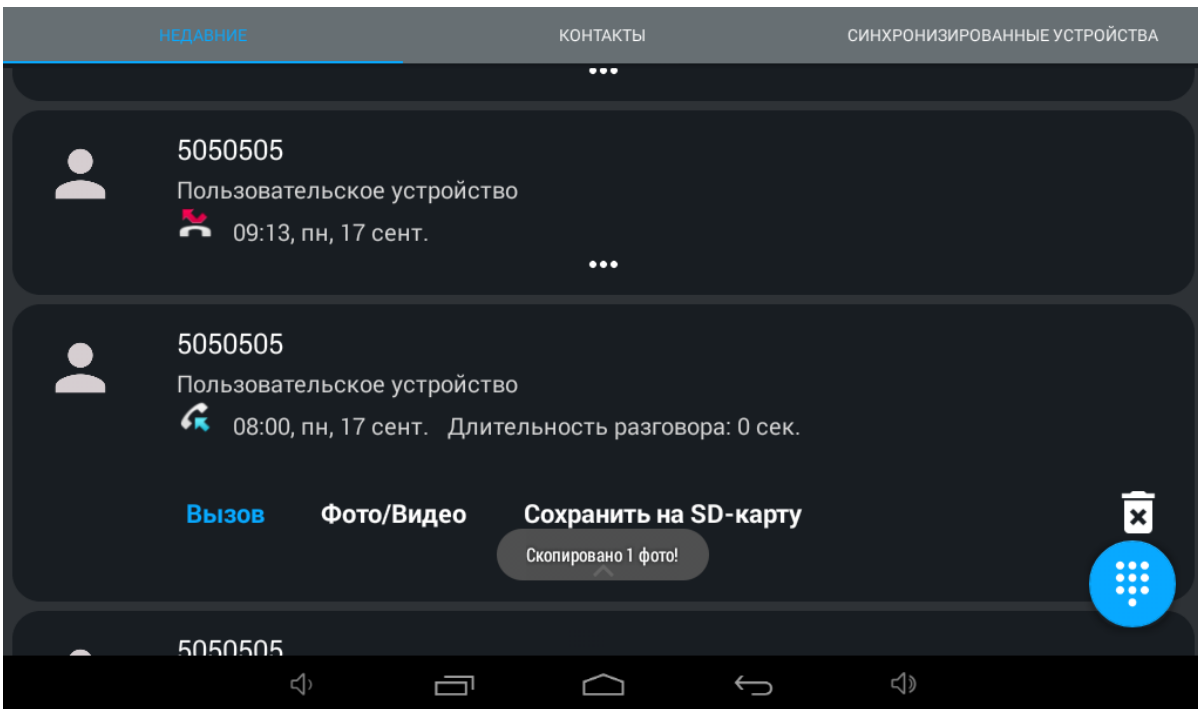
НЕДАВНИЕ КОНТАКТЫ СИНХРОНИЗИРОВАННЫЕ УСТРОЙСТВА

5050505
Пользовательское устройство
09:13, пн, 17 сент.

5050505
Пользовательское устройство
08:00, пн, 17 сент. Длительность разговора: 0 сек.

Вызов Фото/Видео Сохранить на SD-карту

Скопировано 1 фото!

5050505